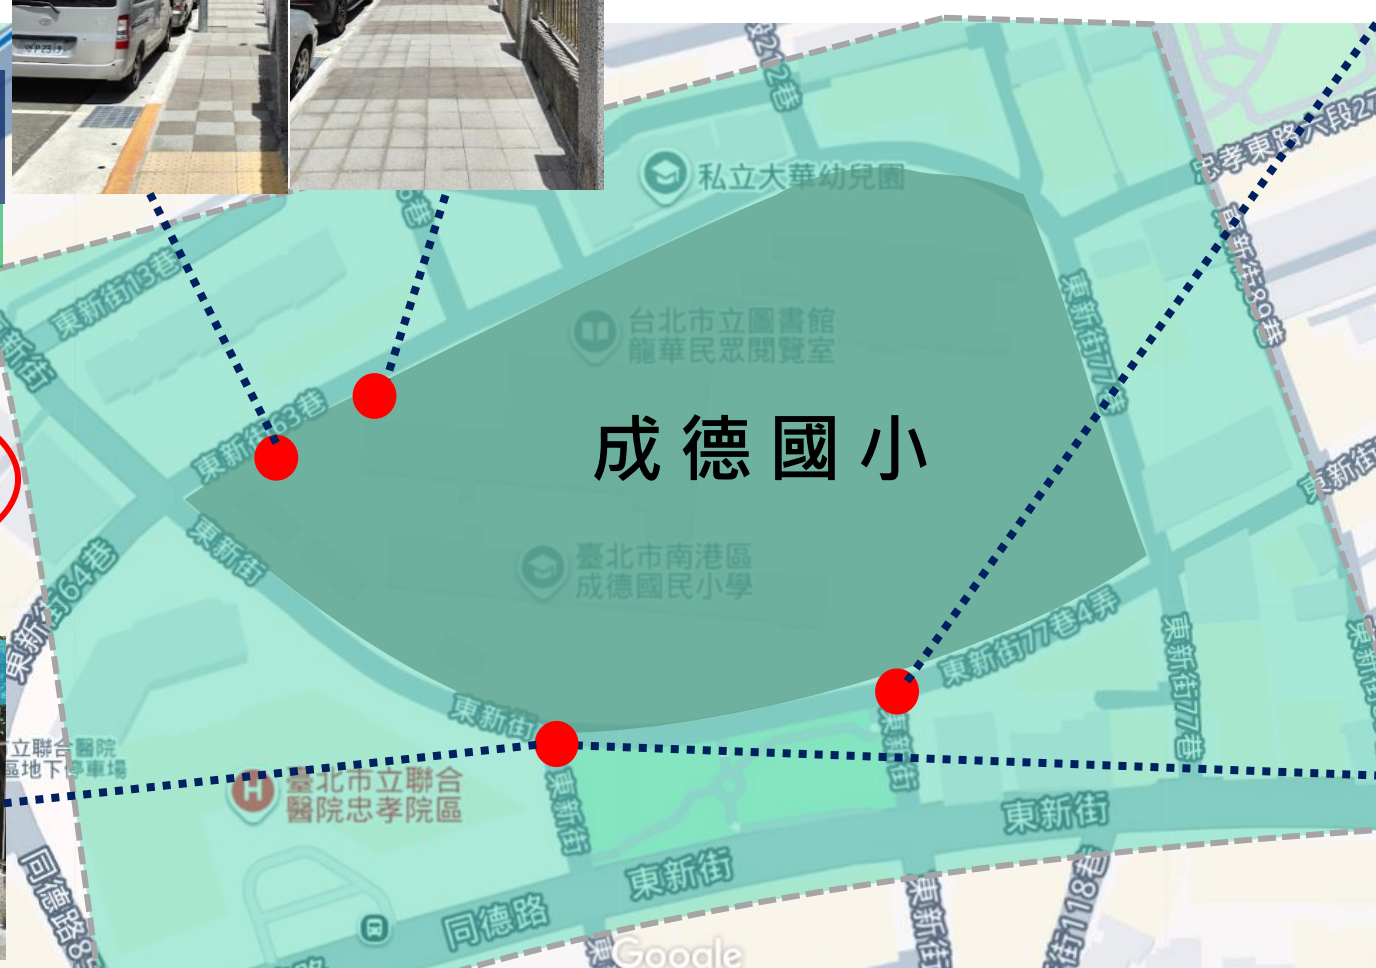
212巷
私立大華幼兒園
忠孝東路六段2
東新街13巷
台北市立圖書館
龍華民眾閱覽室
東新街77巷
東新街80巷
東新街
東新街63巷
成 德 國 小
東新街
東新街
東新街64巷
臺北市南港區
成德國民小學
東新街77巷4弄
東新街77巷
東新街
立聯合醫院
區地下停車場
東新街
臺北市立聯合
醫院忠孝院區
東新街
東新街
東新街
東新街
同德路
同德路
東新街118巷
東新街
Google